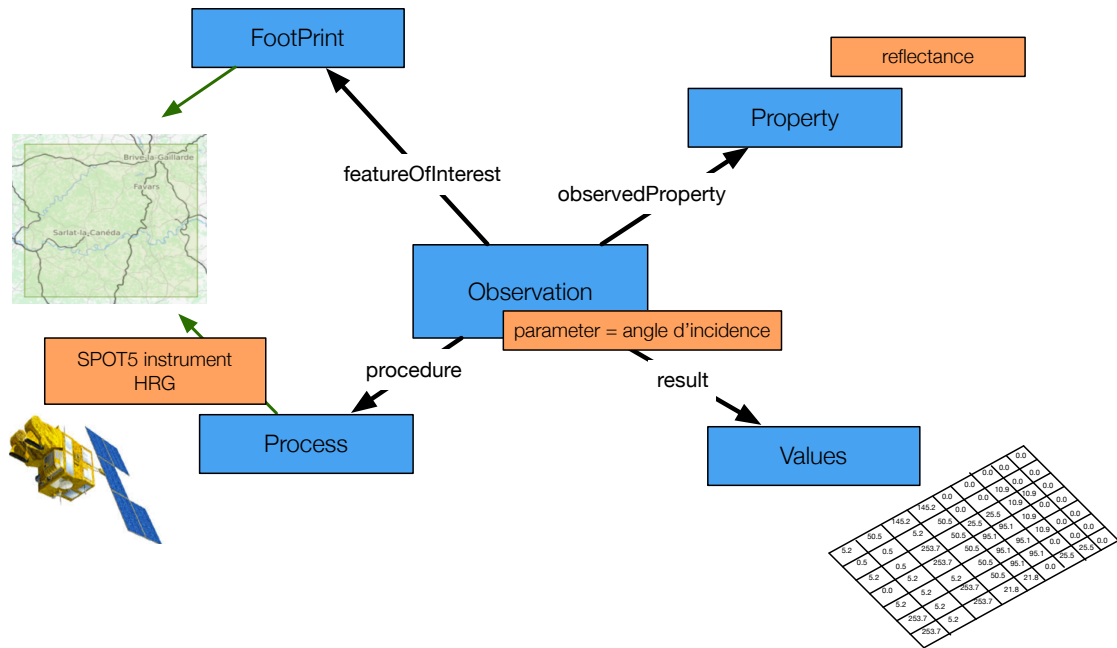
FootPrint

reflectance

Property

featureOfInterest

observedProperty

Brive-la-Gaillarde

Favars

Sarlat-la-Canéda

Observation

parameter = angle d'incidence

SPOT5 instrument HRG

procedure

result

Process

Values

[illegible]